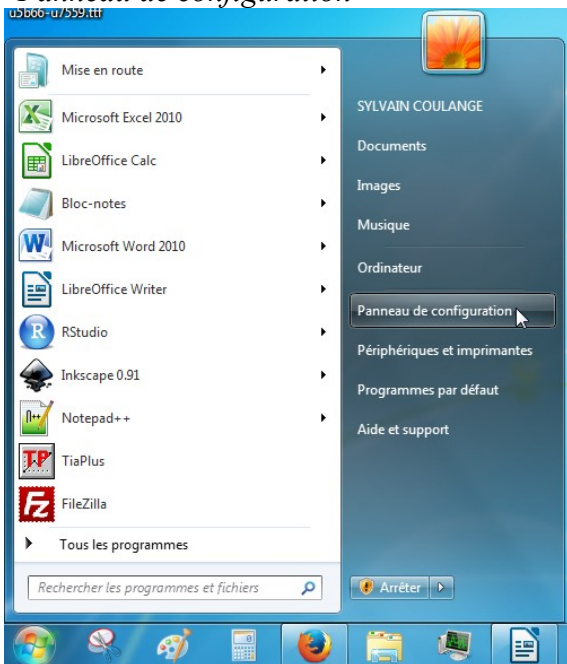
Panneau de configuration

u5b66-u7559.ttf

Mise en route
Microsoft Excel 2010
LibreOffice Calc
Bloc-notes
Microsoft Word 2010
LibreOffice Writer
RStudio
Inkscape 0.91
Notepad++
TiaPlus
FileZilla
Tous les programmes

Rechercher les programmes et fichiers

SYLVAIN COULANGE
Documents
Images
Musique
Ordinateur
Panneau de configuration
Périphériques et imprimantes
Programmes par défaut
Aide et support

Arrêter